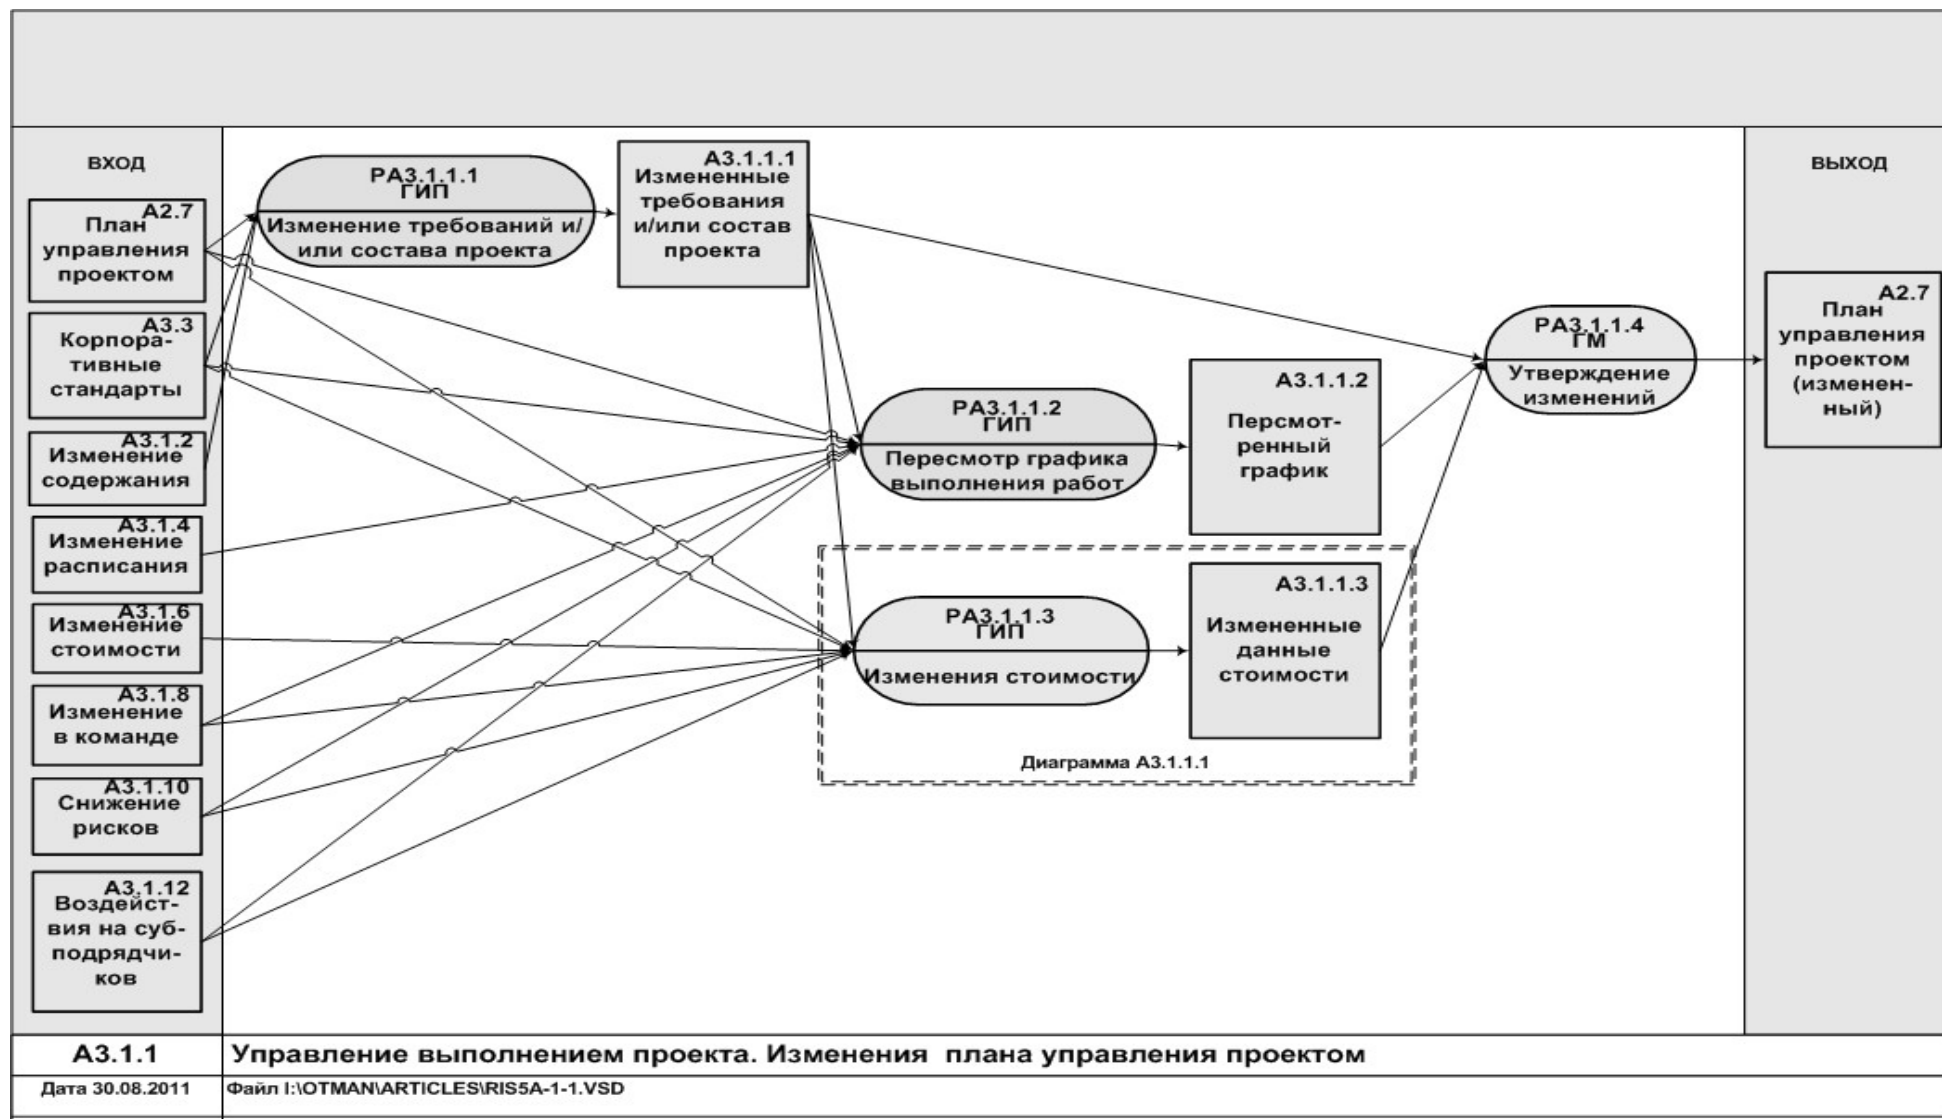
ВХОД

A2.7
План управления проектом

A3.3
Корпоративные стандарты

A3.1.2
Изменение содержания

A3.1.4
Изменение расписания

A3.1.6
Изменение стоимости

A3.1.8
Изменение в команде

A3.1.10
Снижение рисков

A3.1.12
Воздействия на субподрядчиков

PA3.1.1.1
ГИП
Изменение требований и/или состава проекта

A3.1.1.1
Измененные требования и/или состав проекта

PA3.1.1.2
ГИП
Пересмотр графика выполнения работ

A3.1.1.2
Персмотренный график

PA3.1.1.3
ГИП
Изменения стоимости

A3.1.1.3
Измененные данные стоимости

Диаграмма A3.1.1.1

PA3.1.1.4
ГМ
Утверждение изменений

ВЫХОД

A2.7
План управления проектом (измененный)

A3.1.1 Управление выполнением проекта. Изменения плана управления проектом

Дата 30.08.2011 Файл I:\OTMAN\ARTICLES\RIS5A-1-1.VSD